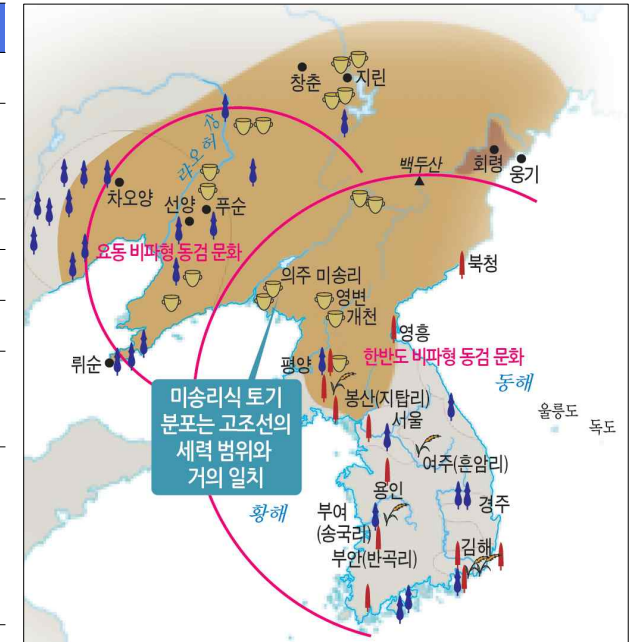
창춘
지린
랴오허 강
회령
웅기
백두산
차오양
선양
푸순
요동 비파형 동검 문화
북청
의주 미송리
영변
개천
영흥
뤼순
평양
한반도 비파형 동검 문화
동해
미송리식 토기 분포는 고조선의 세력 범위와 거의 일치
봉산(지탑리)
서울
울릉도
독도
여주(흔암리)
용인
경주
황해
부여 (송국리)
부안(반곡리)
김해